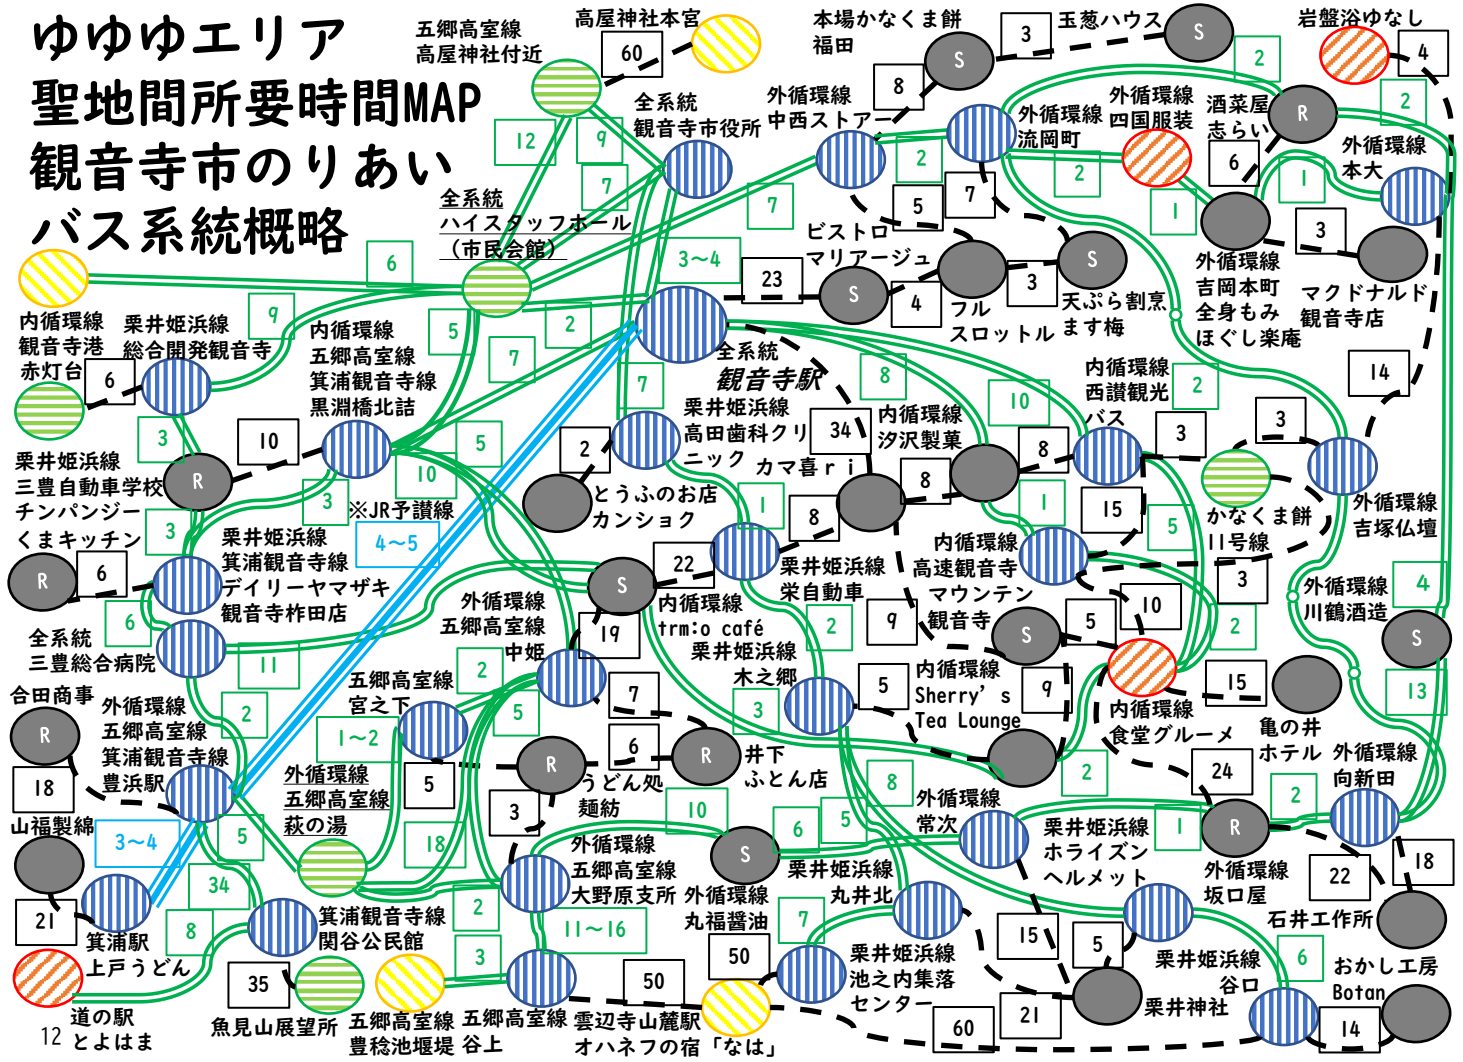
ゆゆゆエリア
聖地間所要時間MAP
観音寺市のりあい
バス系統概略

五郷高室線
高屋神社付近
高屋神社本宮
60
本場かなくま餅
福田
3
玉葱ハウス
S
岩盤浴ゆなし
4
12
9
全系統
観音寺市役所
7
外循環線
中西ストアー
8
S
2
外循環線
流岡町
外循環線
四国服装
酒菜屋
志らい
R
2
外循環線
本大
2
2
6
1
1
全系統
ハイスタッフホール
（市民会館）
7
ビストロ
マリアージュ
5
7
S
3
6
3～4
23
S
4
フル
スロットル
3
天ぷら割烹
ます梅
外循環線
吉岡本町
全身もみ
ほぐし楽庵
マクドナルド
観音寺店
内循環線
観音寺港
赤灯台
栗井姫浜線
総合開発観音寺
9
5
内循環線
五郷高室線
箕浦観音寺線
黒淵橋北詰
2
7
全系統
7
観音寺駅
8
14
6
3
10
5
10
栗井姫浜線
高田歯科クリニック
34
内循環線
汐沢製菓
10
内循環線
西讃観光
バス
2
3
栗井姫浜線
三豊自動車学校
チンパンジー
くまキッチン
R
3
10
※JR予讃線
2
とうふのお店
カンショク
カマ喜ｒｉ
8
8
3
1
15
かなくま餅
11号線
外循環線
吉塚仏壇
R
6
3
栗井姫浜線
箕浦観音寺線
デイリーヤマザキ
観音寺柞田店
4～5
22
S
1
8
栗井姫浜線
栄自動車
内循環線
高速観音寺
マウンテン
観音寺
5
3
外循環線
川鶴酒造
4
6
全系統
三豊総合病院
外循環線
五郷高室線
中姫
19
内循環線
trm:o café
栗井姫浜線
木之郷
2
9
S
5
10
2
S
11
2
五郷高室線
宮之下
7
5
内循環線
Sherry’s
Tea Lounge
9
15
13
合田商事
R
外循環線
五郷高室線
箕浦観音寺線
豊浜駅
2
1～2
5
6
R
3
内循環線
食堂グルーメ
亀の井
ホテル
外循環線
向新田
18
外循環線
五郷高室線
萩の湯
R
うどん処
麺紡
井下
ふとん店
8
24
2
山福製綿
3～4
5
3
10
外循環線
常次
栗井姫浜線
ホライズン
ヘルメット
1
R
18
34
18
外循環線
五郷高室線
大野原支所
S
6
5
栗井姫浜線
丸井北
外循環線
坂口屋
22
21
箕浦駅
上戸うどん
8
箕浦観音寺線
関谷公民館
2
11～16
外循環線
丸福醤油
7
15
5
石井工作所
35
3
50
50
栗井姫浜線
池之内集落
センター
栗井神社
栗井姫浜線
谷口
6
おかし工房
Botan
12
道の駅
とよはま
魚見山展望所
五郷高室線
豊稔池堰堤
五郷高室線
谷上
雲辺寺山麓駅
オハネフの宿「なは」
60
21
14